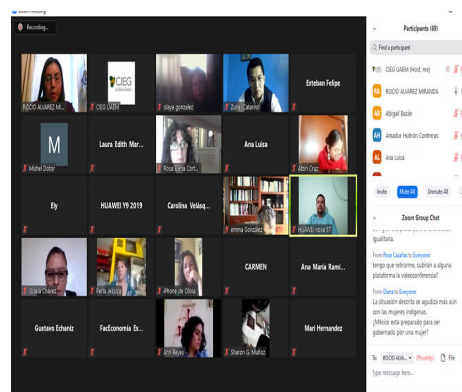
Zoom Meeting

Recording...

ROCIO ALVAREZ M...

CIEG

CIEG UAEM

olaya gonzalez

Zulia Catarino

Esteban Felipe

M

Michel Dotor

Laura Edith Mar...

Rosa Elena Cort...

Ana Luisa

Albin Cruz

Ely

HUAWEI Y9 2019

Carolina Velásq...

emma Gonzalez

HUAWEI nova 5T

Gloria Chavez

Perla Jessica

iPhone de Olivia

CARMEN

Ana Maria Rami...

Gustavo Echaniz

FacEconomia Es...

Ann Reyes

Sharon G. Muñoz

Mari Hernandez

Participants (69)

Find a participant

CIEG UAEM (Host, me)

ROCIO ALVAREZ MIRANDA

Abigail Bazán

Amador Huitrón Contreras

Ana Luisa

Invite

Mute All

Unmute All

Zoom Group Chat

igualitaria.

From Rosa Casañas to Everyone:

tengo que retirarme, subirán a alguna plataforma la videoconferencia?

From Diana to Everyone:

La situación descrita se agudiza más aún con las mujeres indígenas. ¿México está preparado para ser gobernado por una mujer?

To: ROCIO ALVA... (Privately) File

Type message here...